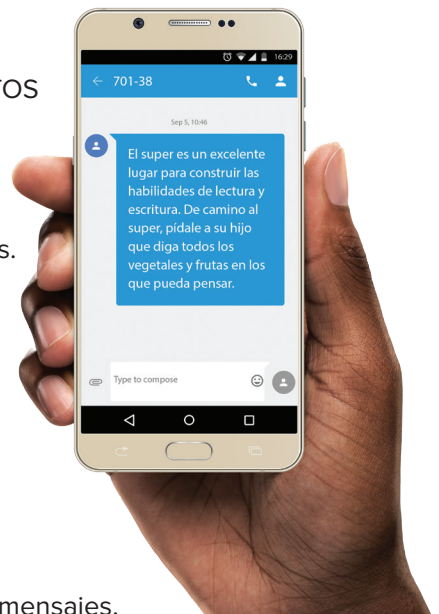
tos

s.

mensajes.

16:29

← 701-38

Sep 5, 10:46

El super es un excelente lugar para construir las habilidades de lectura y escritura. De camino al super, pídale a su hijo que diga todos los vegetales y frutas en los que pueda pensar.

Type to compose